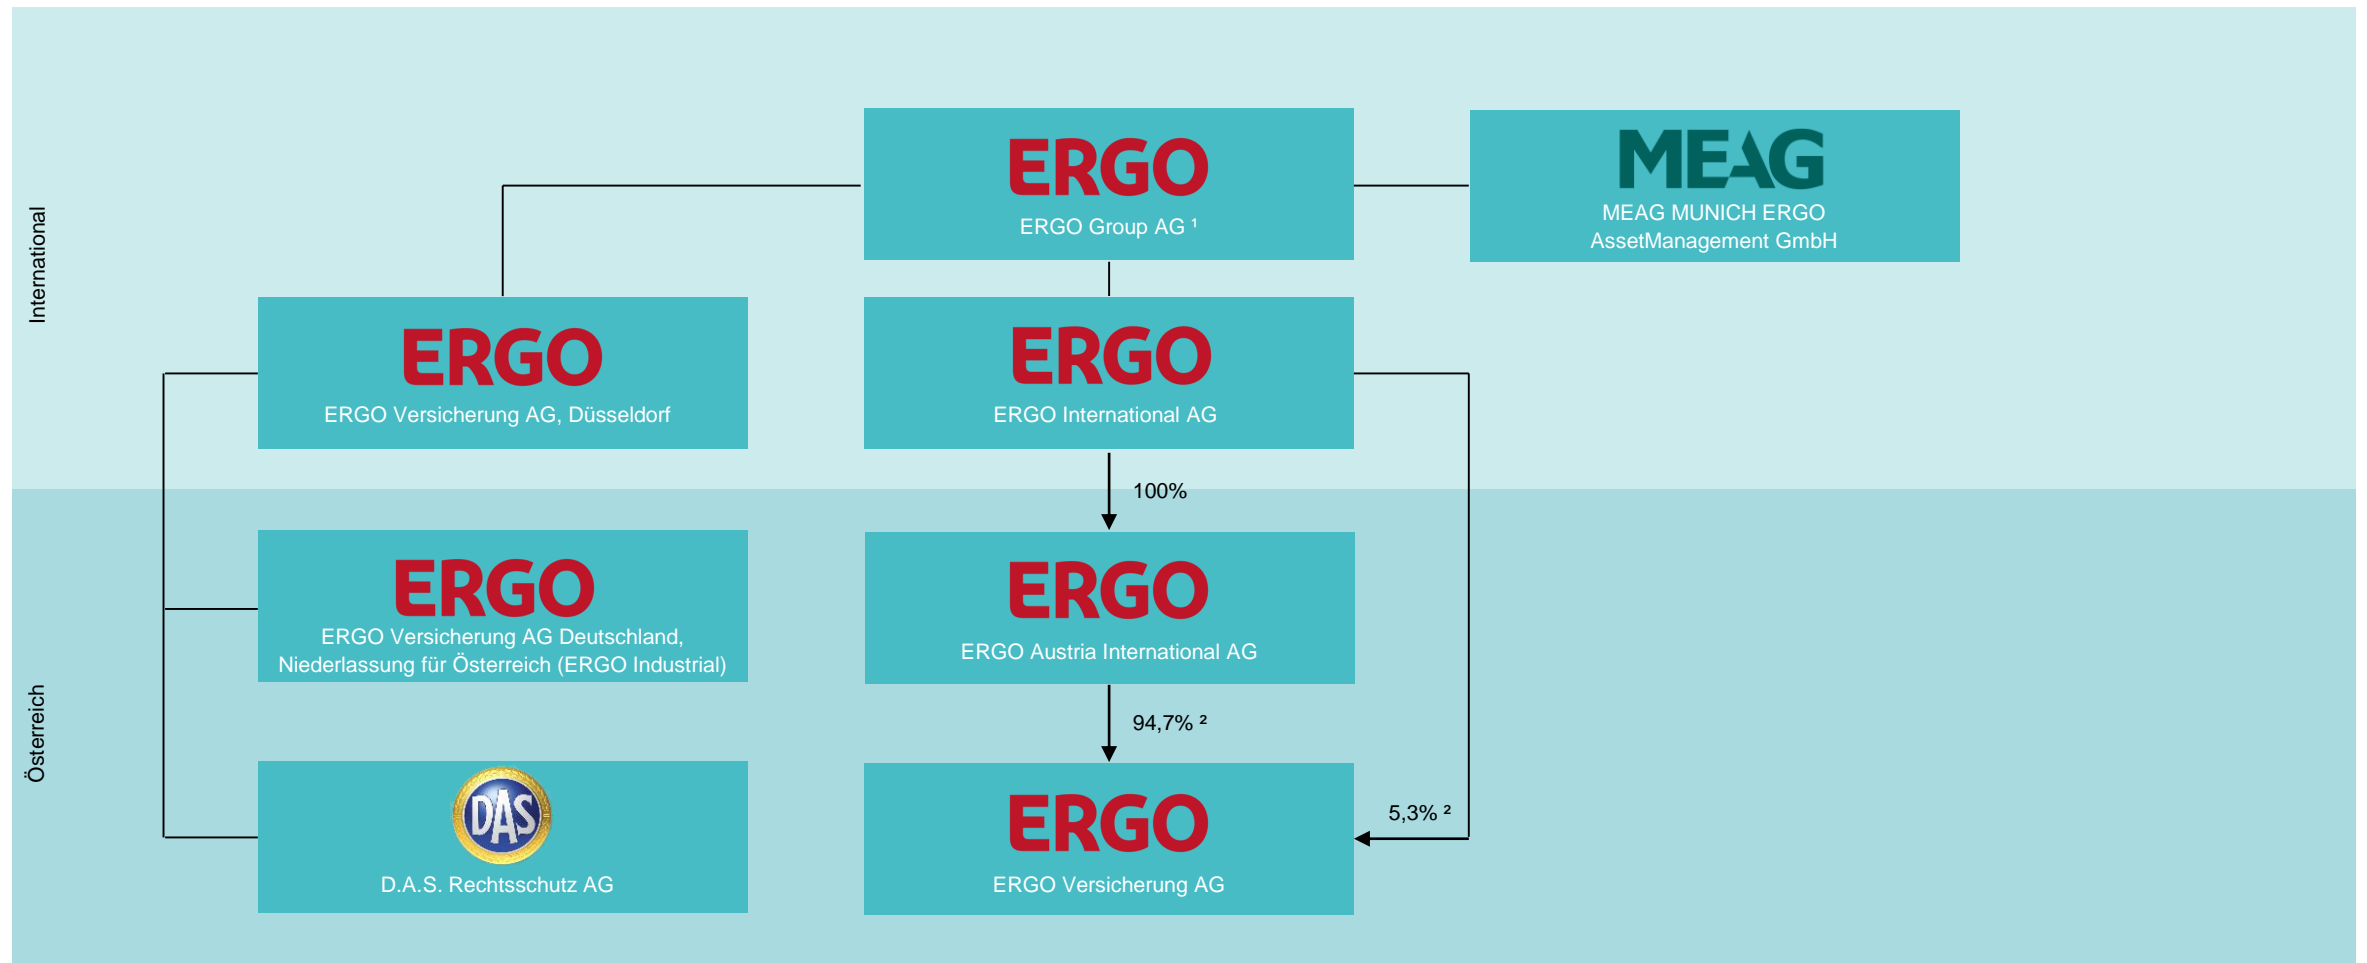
International

ERGO
ERGO Group AG ¹

MEAG
MEAG MUNICH ERGO AssetManagement GmbH

ERGO
ERGO Versicherung AG, Düsseldorf

ERGO
ERGO International AG

100%

Österreich

ERGO
ERGO Versicherung AG Deutschland, Niederlassung für Österreich (ERGO Industrial)

ERGO
ERGO Austria International AG

94,7% ²

DAS
D.A.S. Rechtsschutz AG

ERGO
ERGO Versicherung AG

5,3% ²